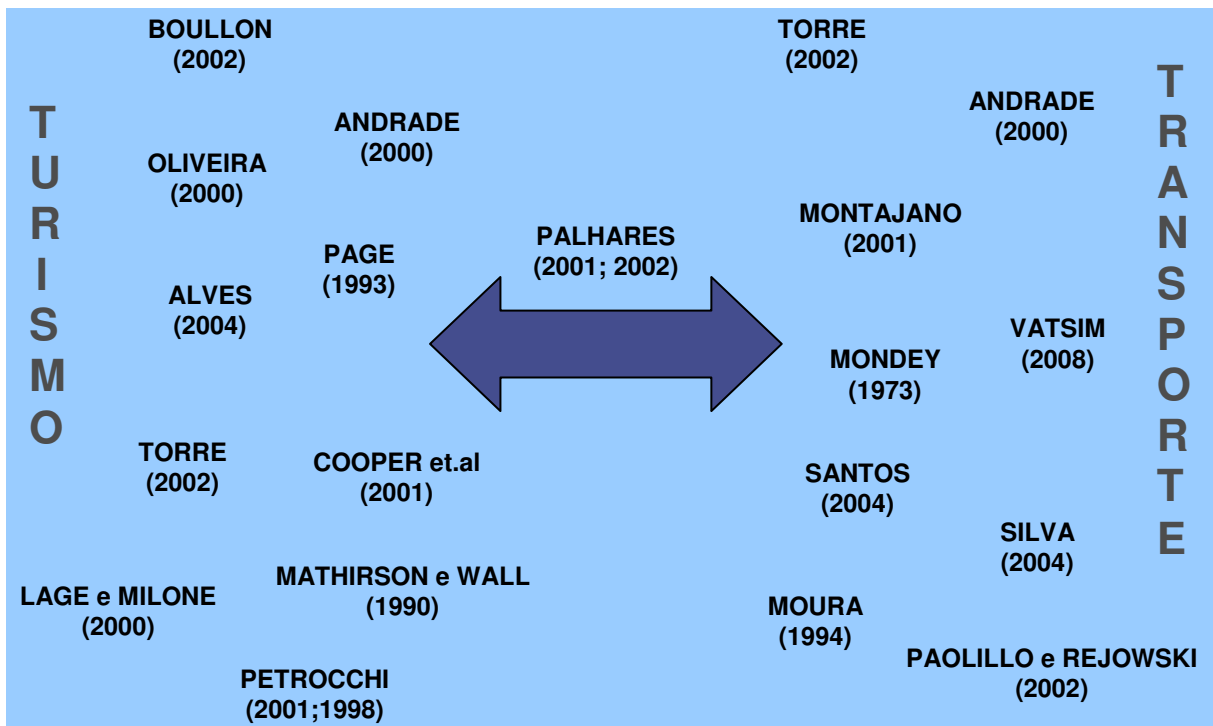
TURISMO

BOULLON
(2002)

ANDRADE
(2000)

OLIVEIRA
(2000)

PAGE
(1993)

ALVES
(2004)

TORRE
(2002)

COOPER et.al
(2001)

LAGE e MILONE
(2000)

MATHIRSON e WALL
(1990)

PETROCCHI
(2001;1998)

PALHARES
(2001; 2002)

TORRE
(2002)

ANDRADE
(2000)

MONTAJANO
(2001)

VATSIM
(2008)

MONDEY
(1973)

SANTOS
(2004)

SILVA
(2004)

MOURA
(1994)

PAOLILLO e REJOWSKI
(2002)

TRANSPORTE